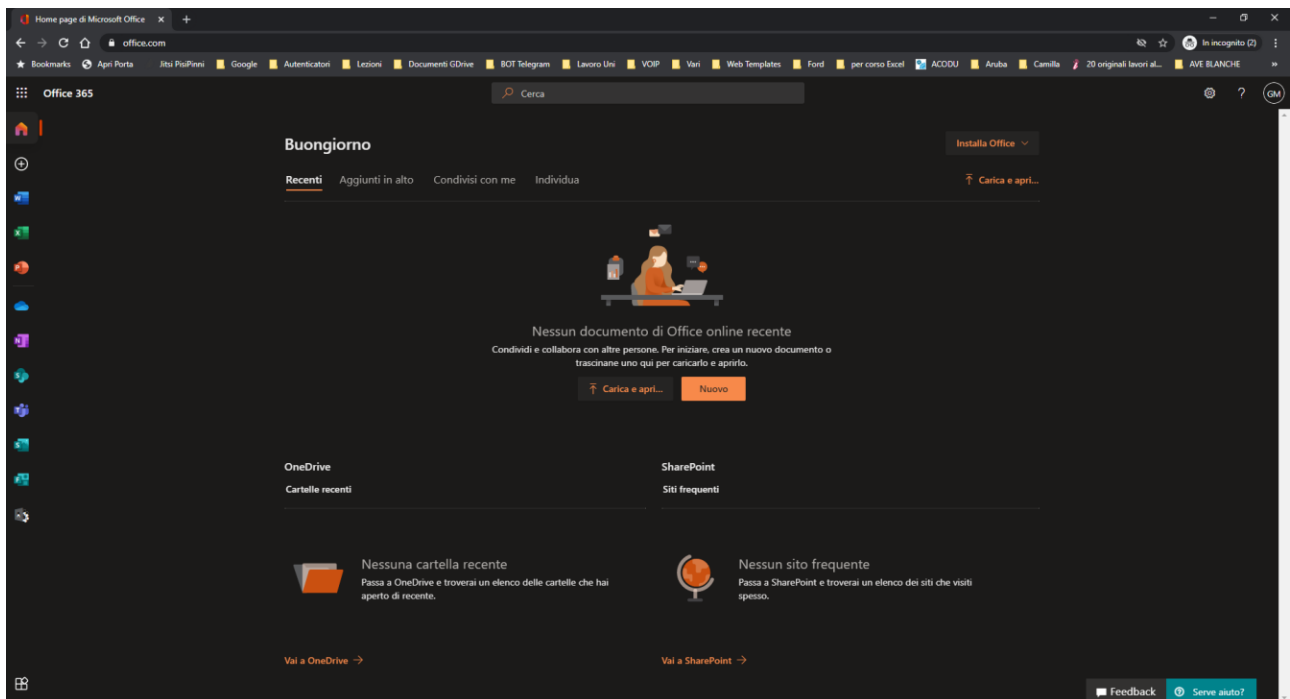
Home page di Microsoft Office ×  +

office.com

In incognito (2)

Bookmarks  Apri Porta  Jitsi PisiPinni  Google  Autenticatori  Lezioni  Documenti GDrive  BOT Telegram  Lavoro Uni  VOIP  Vari  Web Templates  Ford  per corso Excel  ACODU  Aruba  Camilla  20 originali lavori al...  AVE BLANCHE  »

Office 365

Cerca

GM

Buongiorno

Installa Office

Recenti  Aggiunti in alto  Condivisi con me  Individua

Carica e apri...

Nessun documento di Office online recente

Condividi e collabora con altre persone. Per iniziare, crea un nuovo documento o trascinane uno qui per caricarlo e aprirlo.

Carica e apri...  Nuovo

OneDrive

Cartelle recenti

SharePoint

Siti frequenti

Nessuna cartella recente

Passa a OneDrive e troverai un elenco delle cartelle che hai aperto di recente.

Nessun sito frequente

Passa a SharePoint e troverai un elenco dei siti che visiti spesso.

Vai a OneDrive →

Vai a SharePoint →

Feedback  Serve aiuto?